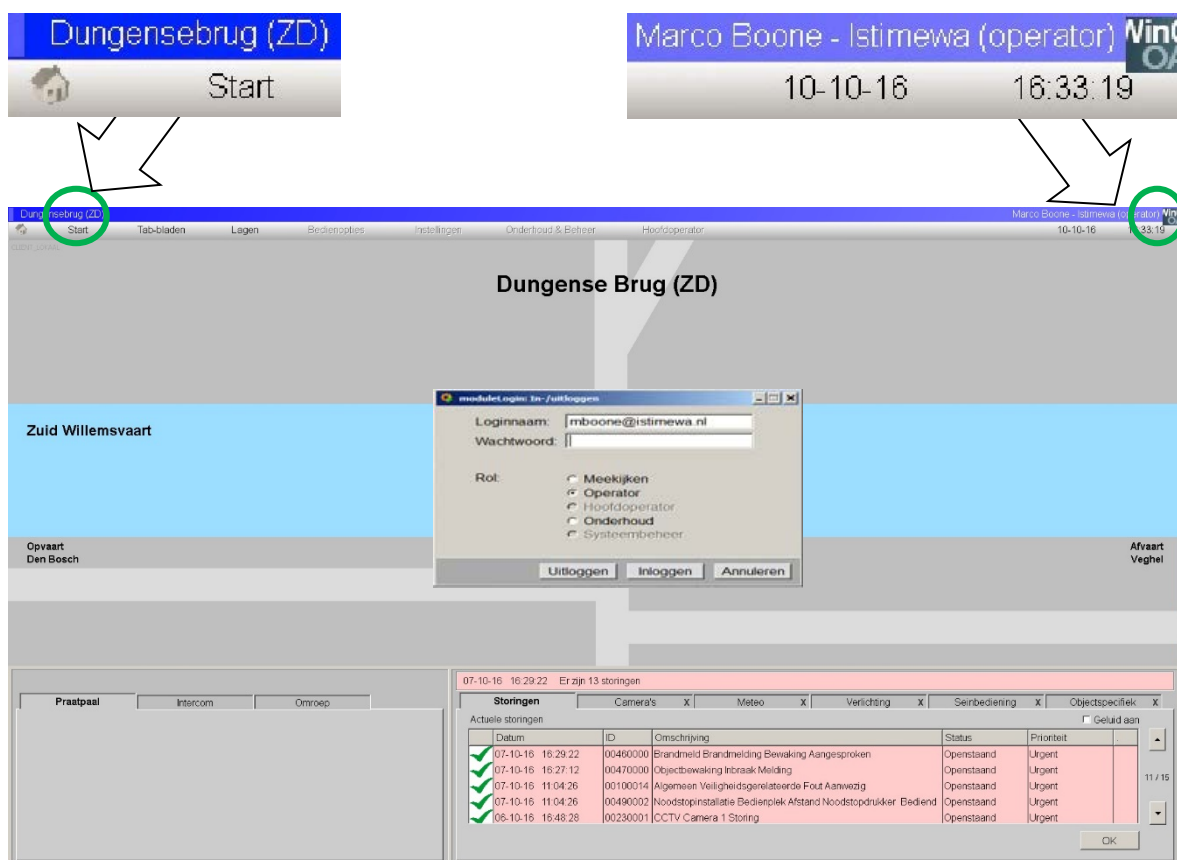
Dungensebrug (ZD)

Start

Marco Boone - Istimewa (operator) WinCC OA

10-10-16 16:33:19

Dungensebrug (ZD)

Start Tab-bladen Lagen Bedienopties Instellingen Onderhoud & Beheer Hoofdoperator

Marco Boone - Istimewa (operator) Win

10-10-16 16:33:19

Dungense Brug (ZD)

Zuid Willemsvaart

moduleLogin: In-/uitloggen

Loginnaam: mboone@istimewa.nl

Wachtwoord:

Rol:
Meekijken
Operator
Hoofdoperator
Onderhoud
Systeembeheer

Uitloggen Inloggen Annuleren

Opvaart
Den Bosch

Afvaart
Veghel

Praatpaal Intercom Omroep

07-10-16 16:29:22 Er zijn 13 storingen

Storingen Camera's X Meteo X Verlichting X Seinbediening X Objectspecifiek X

Actuele storingen

Geluid aan

| Datum | ID | Omschrijving | Status | Prioriteit |
|---|---|---|---|---|
| 07-10-16 16:29:22 | 00460000 | Brandmeld Brandmelding Bewaking Aangesproken | Openstaand | Urgent |
| 07-10-16 16:27:12 | 00470000 | Objectbewaking Inbraak Melding | Openstaand | Urgent |
| 07-10-16 11:04:26 | 00100014 | Algemeen Veiligheidsgerelateerde Fout Aanwezig | Openstaand | Urgent |
| 07-10-16 11:04:26 | 00490002 | Noodstopinstallatie Bedienplek Afstand Noodstopdrukker Bediend | Openstaand | Urgent |
| 06-10-16 16:48:28 | 00230001 | CCTV Camera 1 Storing | Openstaand | Urgent |

11 / 15

OK